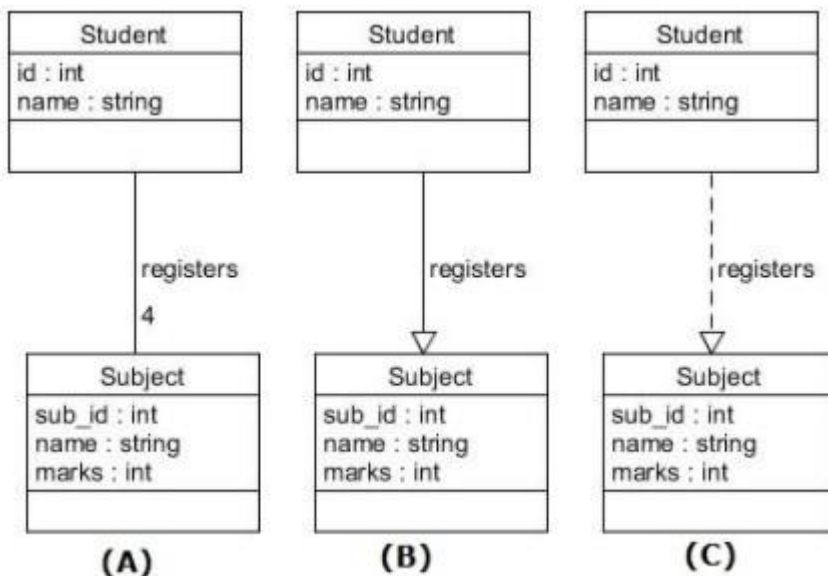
Student
id : int
name : string

registers
4

Subject
sub_id : int
name : string
marks : int

(A)

Student
id : int
name : string

registers

Subject
sub_id : int
name : string
marks : int

(B)

Student
id : int
name : string

registers

Subject
sub_id : int
name : string
marks : int

(C)